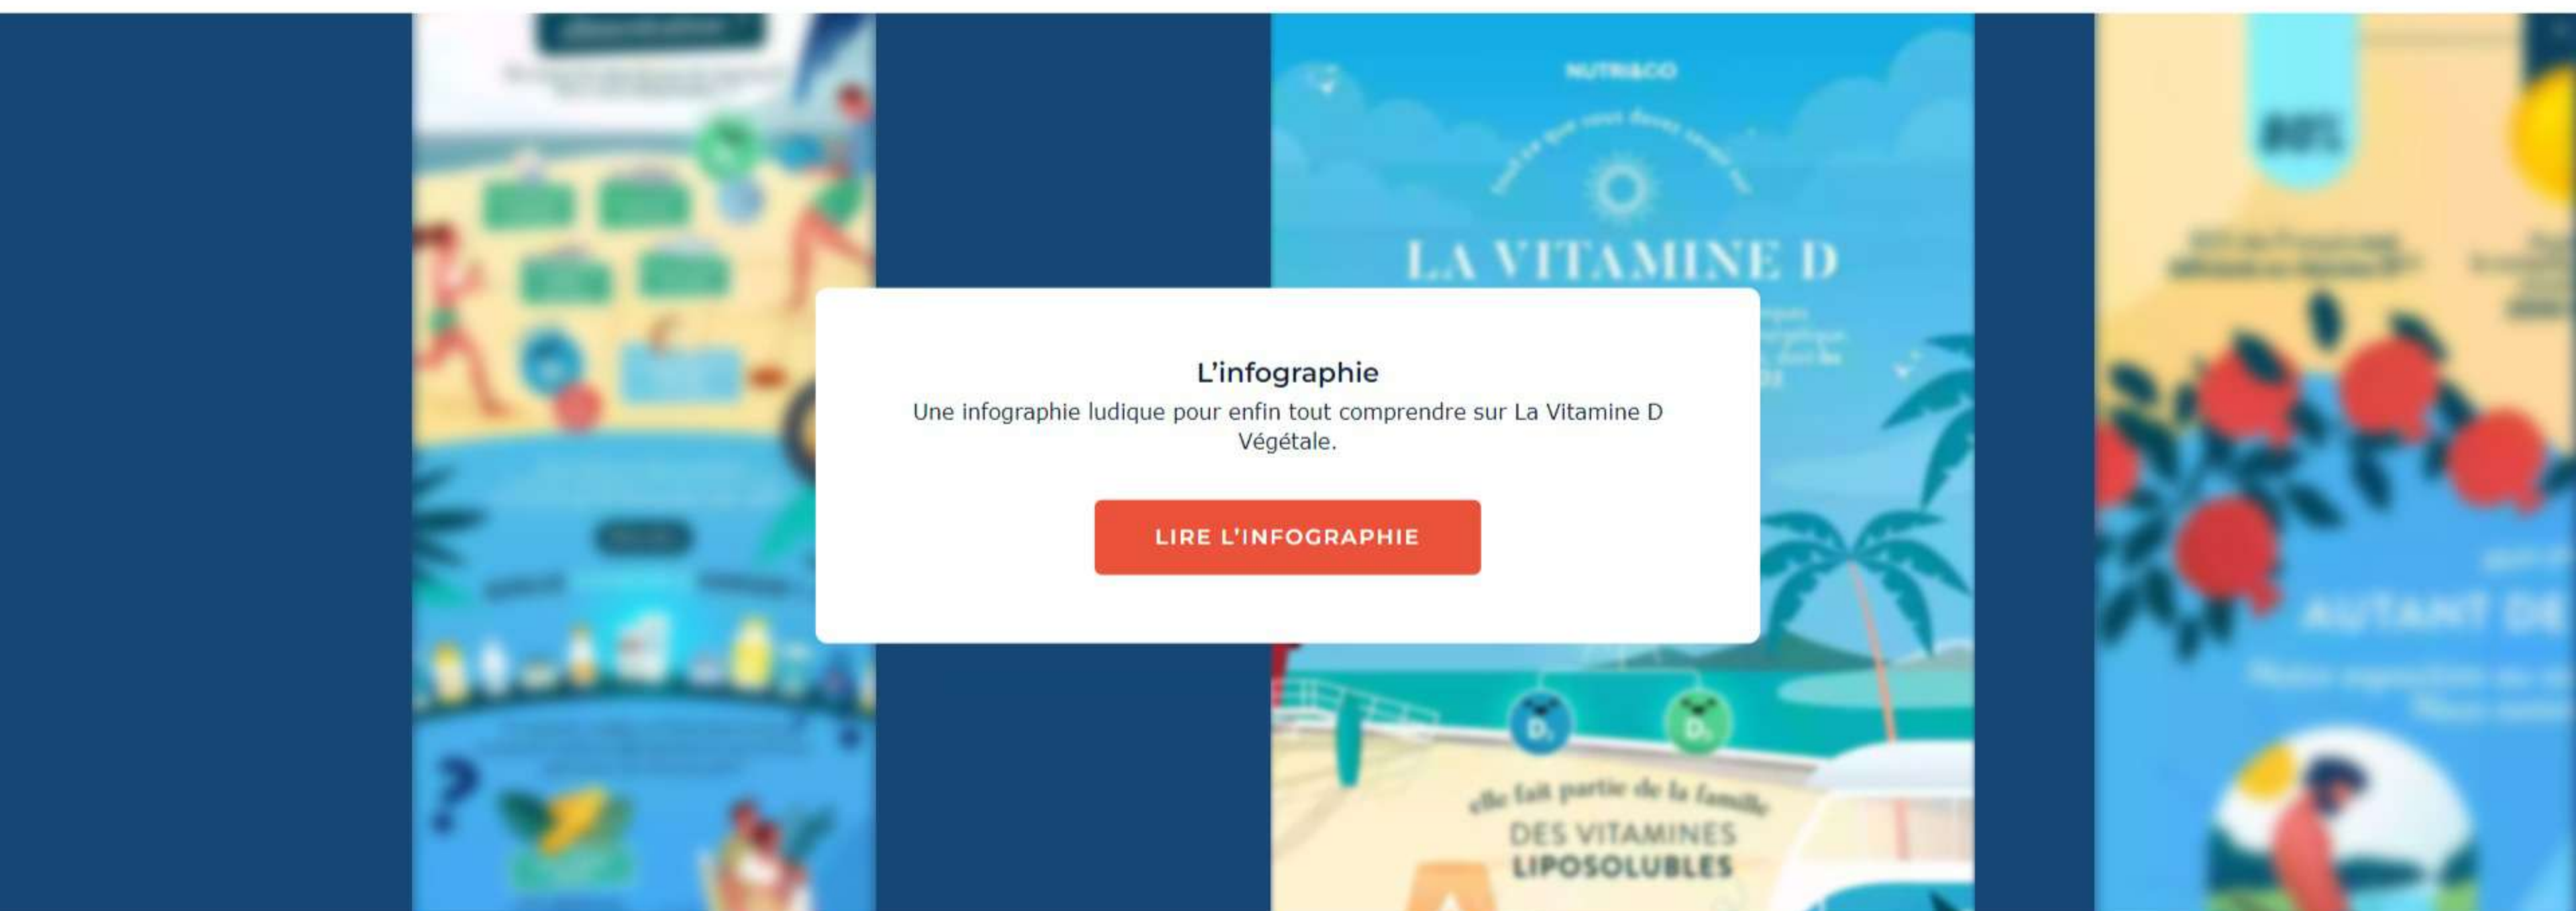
NUTRI&CO

LA VITAMINE D

L'infographie

Une infographie ludique pour enfin tout comprendre sur La Vitamine D Végétale.

LIRE L'INFOGRAPHIE

$D_3$ $D_2$

elle fait partie de la famille

DES VITAMINES LIPOSOLUBLES

AUTANT DE